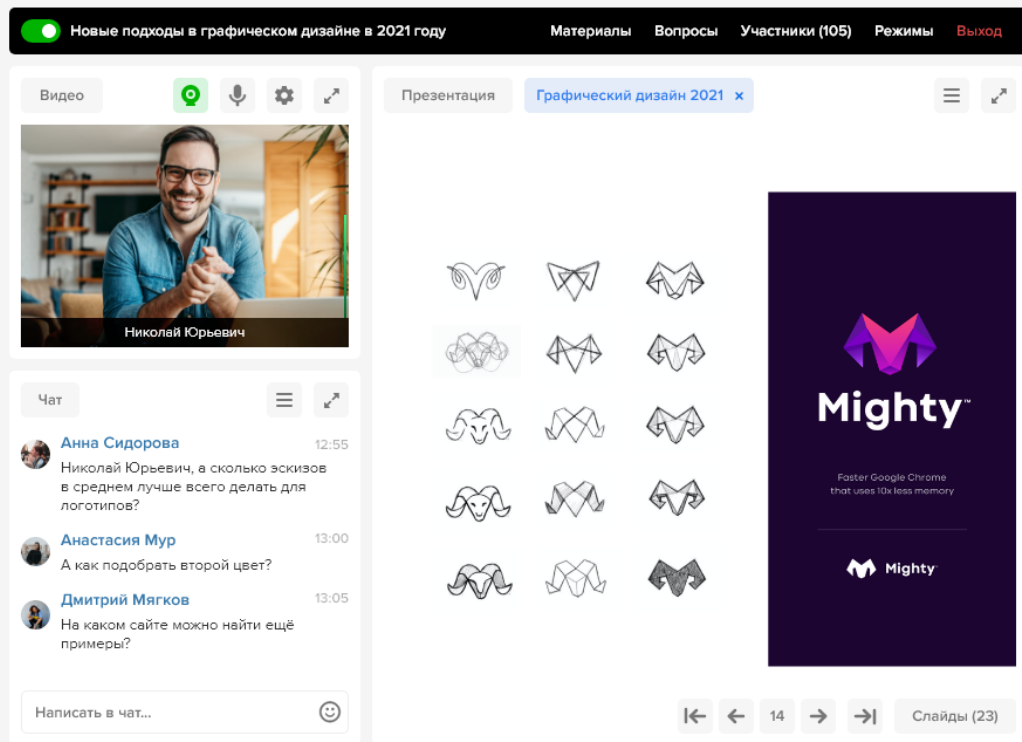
Новые подходы в графическом дизайне в 2021 году

Материалы Вопросы Участники (105) Режимы Выход

Видео

Николай Юрьевич

Чат

Анна Сидорова 12:55
Николай Юрьевич, а сколько эскизов в среднем лучше всего делать для логотипов?

Анастасия Мур 13:00
А как подобрать второй цвет?

Дмитрий Мягков 13:05
На каком сайте можно найти ещё примеры?

Написать в чат...

Презентация

Графический дизайн 2021 ×

Mighty™

Faster Google Chrome that uses 10x less memory

Mighty™

14

Слайды (23)